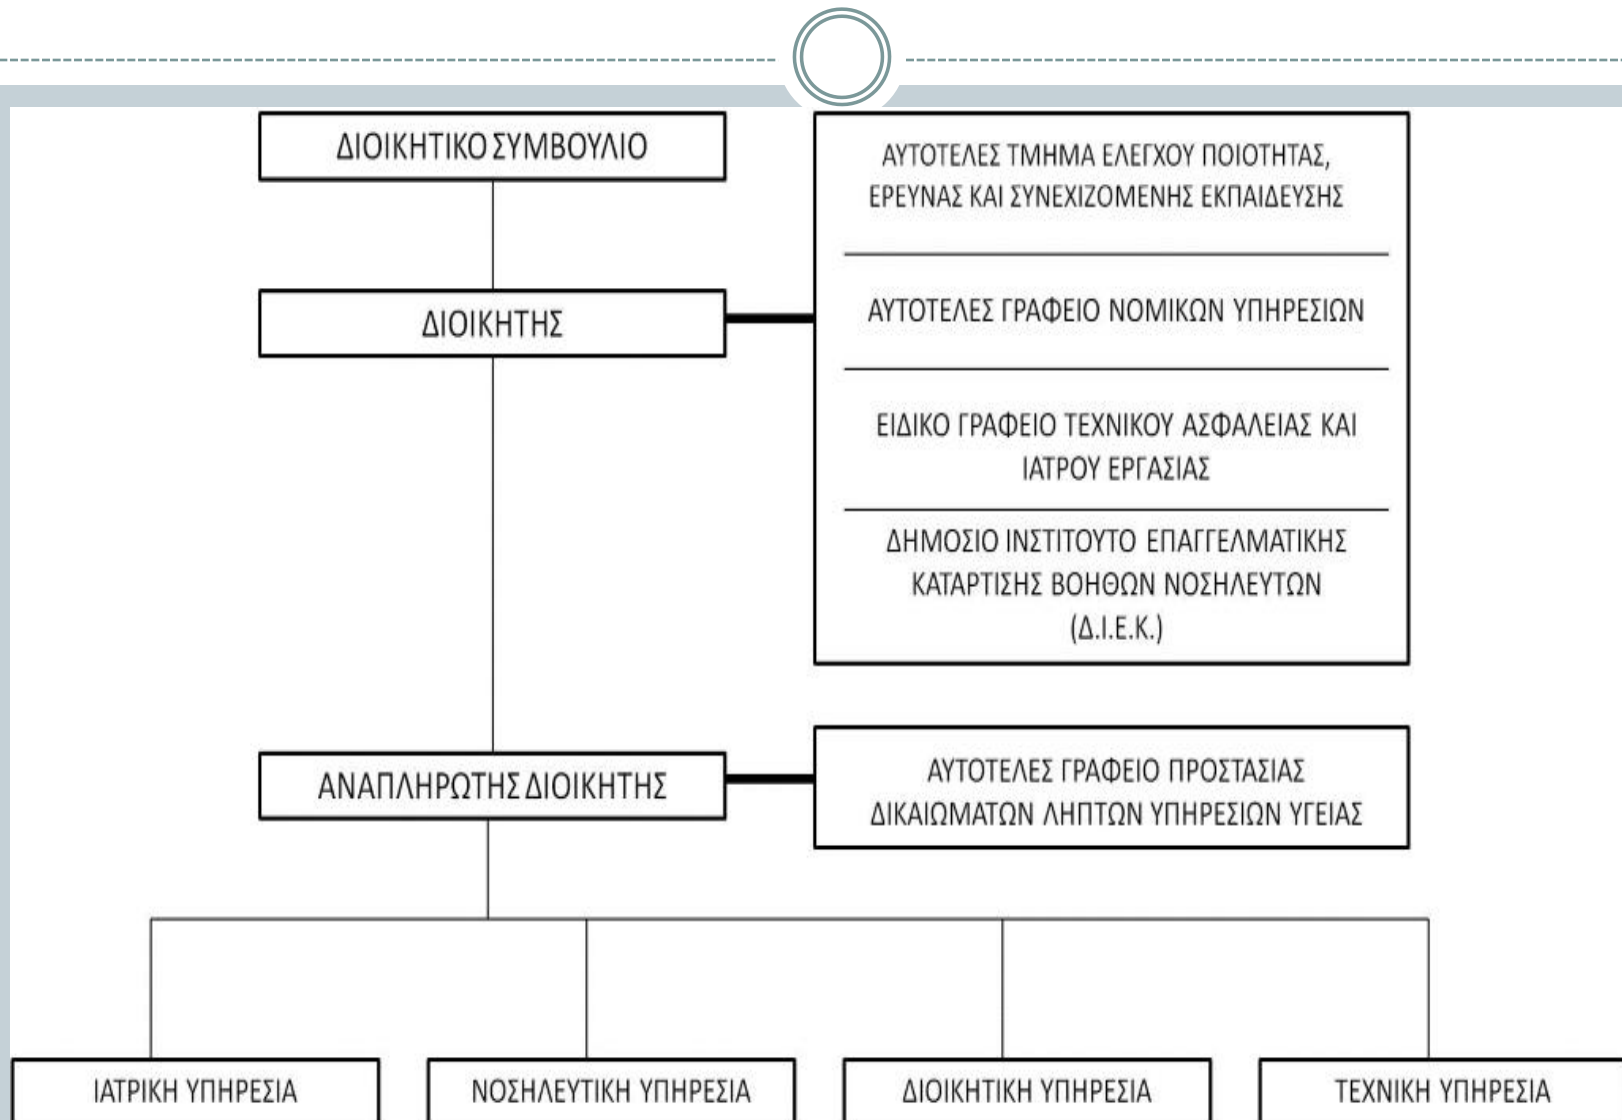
ΔΙΟΙΚΗΤΙΚΟ ΣΥΜΒΟΥΛΙΟ

ΑΥΤΟΤΕΛΕΣ ΤΜΗΜΑ ΕΛΕΓΧΟΥ ΠΟΙΟΤΗΤΑΣ, ΕΡΕΥΝΑΣ ΚΑΙ ΣΥΝΕΧΙΖΟΜΕΝΗΣ ΕΚΠΑΙΔΕΥΣΗΣ

ΑΥΤΟΤΕΛΕΣ ΓΡΑΦΕΙΟ ΝΟΜΙΚΩΝ ΥΠΗΡΕΣΙΩΝ

ΕΙΔΙΚΟ ΓΡΑΦΕΙΟ ΤΕΧΝΙΚΟΥ ΑΣΦΑΛΕΙΑΣ ΚΑΙ ΙΑΤΡΟΥ ΕΡΓΑΣΙΑΣ

ΔΗΜΟΣΙΟ ΙΝΣΤΙΤΟΥΤΟ ΕΠΑΓΓΕΛΜΑΤΙΚΗΣ ΚΑΤΑΡΤΙΣΗΣ ΒΟΗΘΩΝ ΝΟΣΗΛΕΥΤΩΝ (Δ.Ι.Ε.Κ.)

ΔΙΟΙΚΗΤΗΣ

ΑΝΑΠΛΗΡΩΤΗΣ ΔΙΟΙΚΗΤΗΣ

ΑΥΤΟΤΕΛΕΣ ΓΡΑΦΕΙΟ ΠΡΟΣΤΑΣΙΑΣ ΔΙΚΑΙΩΜΑΤΩΝ ΛΗΠΤΩΝ ΥΠΗΡΕΣΙΩΝ ΥΓΕΙΑΣ

ΙΑΤΡΙΚΗ ΥΠΗΡΕΣΙΑ

ΝΟΣΗΛΕΥΤΙΚΗ ΥΠΗΡΕΣΙΑ

ΔΙΟΙΚΗΤΙΚΗ ΥΠΗΡΕΣΙΑ

ΤΕΧΝΙΚΗ ΥΠΗΡΕΣΙΑ